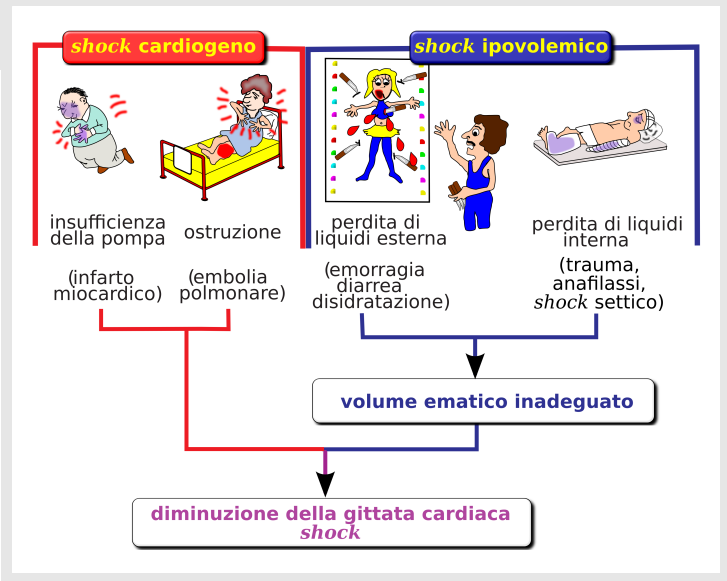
*shock* cardiogeno

*shock* ipovolemico

insufficienza della pompa

ostruzione

perdita di liquidi esterna

perdita di liquidi interna

(infarto miocardico)

(embolia polmonare)

(emorragia diarrea disidratazione)

(trauma, anafilassi, *shock* settico)

volume ematico inadeguato

diminuzione della gittata cardiaca *shock*